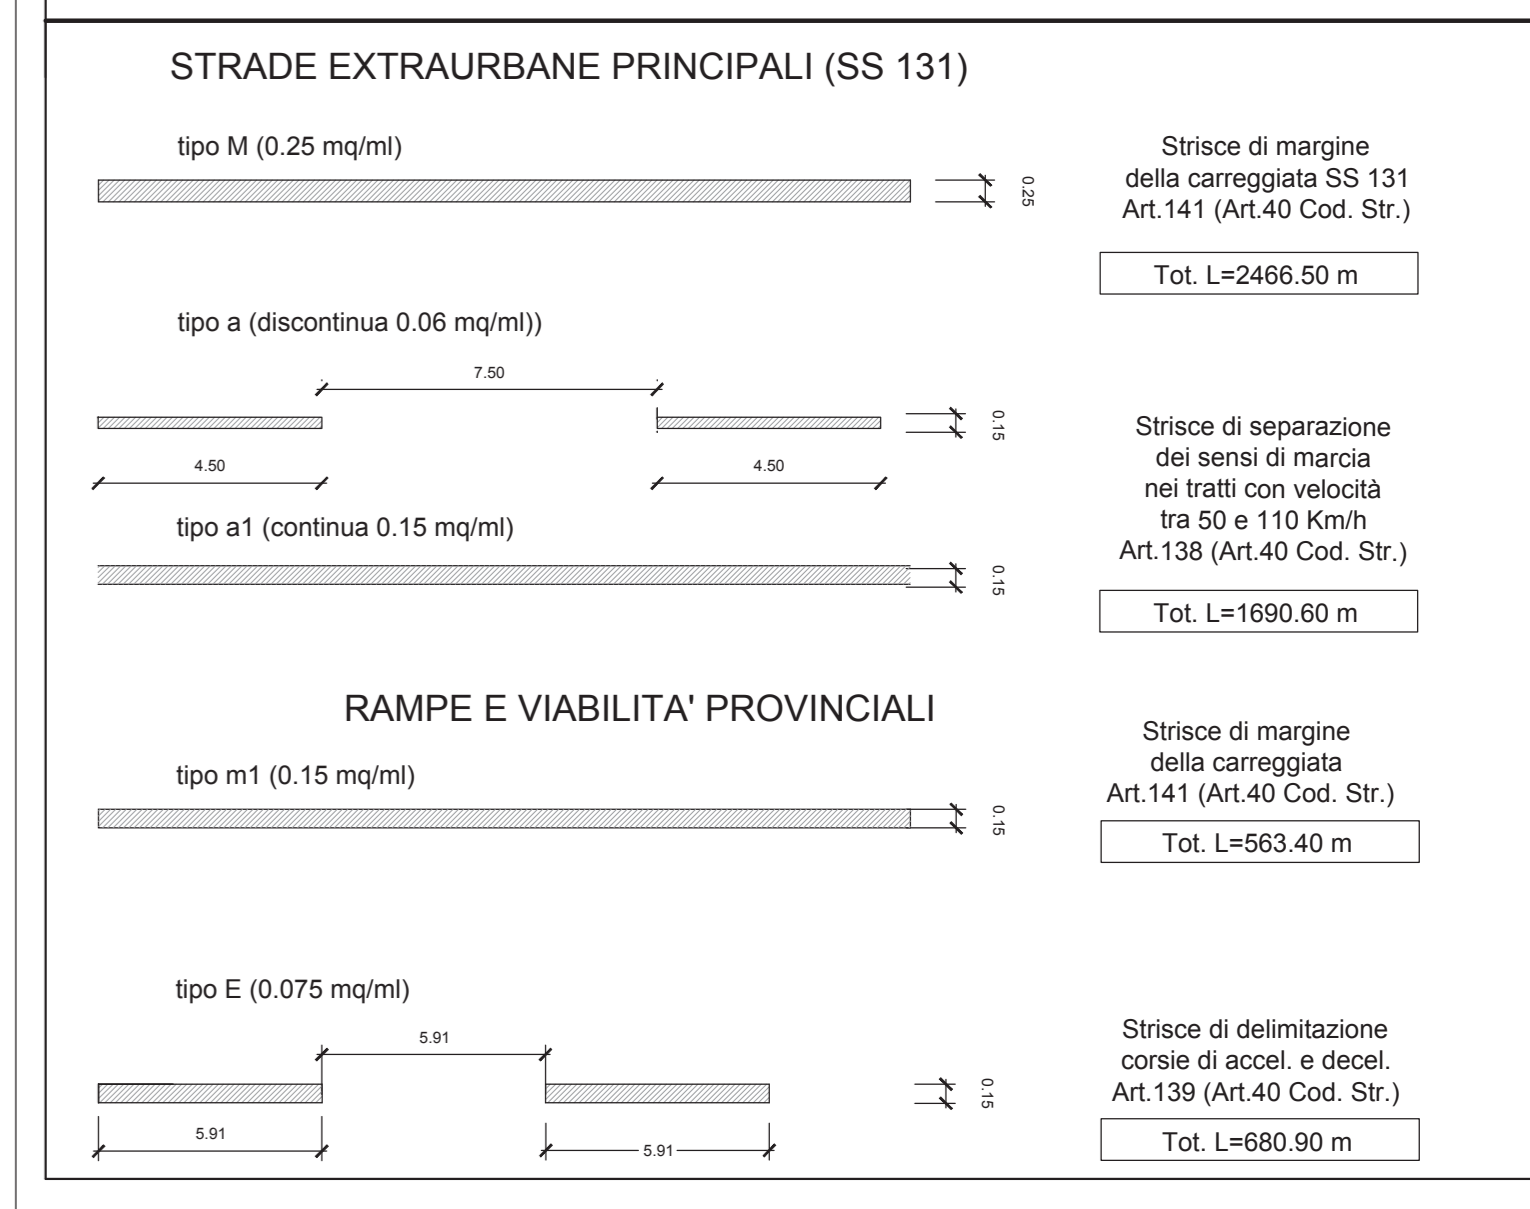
STRADE EXTRAURBANE PRINCIPALI (SS 131)

tipo M (0.25 mq/ml)

0.25

Strisce di margine della carreggiata SS 131 Art.141 (Art.40 Cod. Str.)

Tot. L=2466.50 m

tipo a (discontinua 0.06 mq/ml))

7.50

0.15

4.50

4.50

Strisce di separazione dei sensi di marcia nei tratti con velocità tra 50 e 110 Km/h Art.138 (Art.40 Cod. Str.)

tipo a1 (continua 0.15 mq/ml)

0.15

Tot. L=1690.60 m

RAMPE E VIABILITA' PROVINCIALI

Strisce di margine della carreggiata Art.141 (Art.40 Cod. Str.)

tipo m1 (0.15 mq/ml)

0.15

Tot. L=563.40 m

tipo E (0.075 mq/ml)

5.91

Strisce di delimitazione corsie di accel. e decel. Art.139 (Art.40 Cod. Str.)

0.15

5.91

5.91

Tot. L=680.90 m